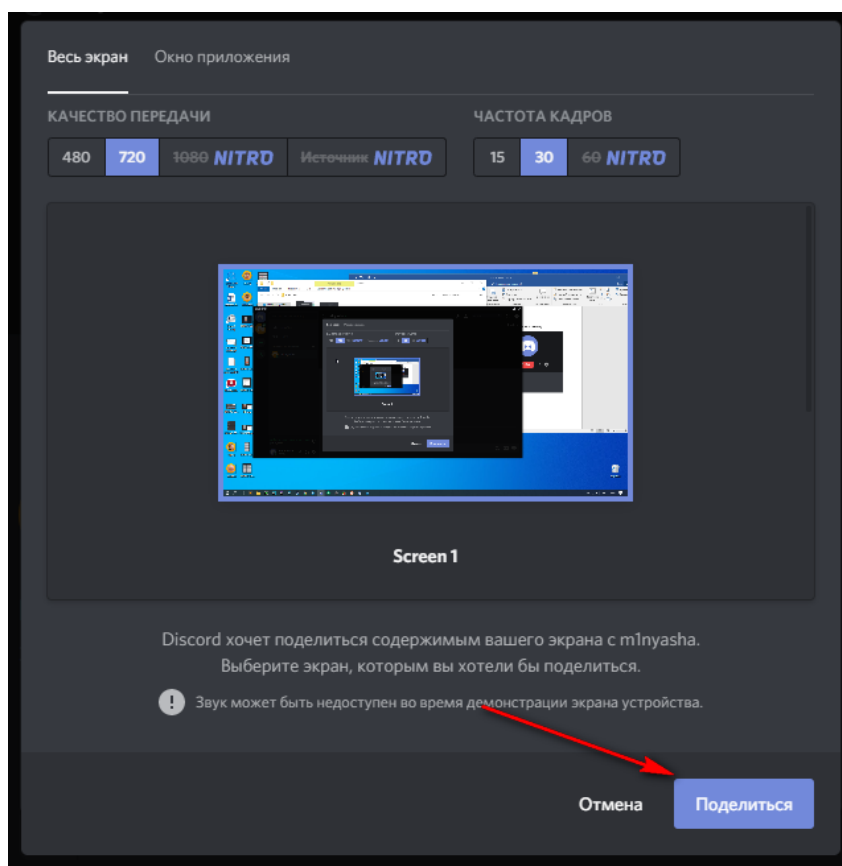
Весь экран Окно приложения

КАЧЕСТВО ПЕРЕДАЧИ

480 | 720 | 1080 NITRO | Источник NITRO

ЧАСТОТА КАДРОВ

15 | 30 | 60 NITRO

Screen 1

Discord хочет поделиться содержимым вашего экрана с m1nyasha.
Выберите экран, которым вы хотели бы поделиться.

Звук может быть недоступен во время демонстрации экрана устройства.

Отмена

Поделиться